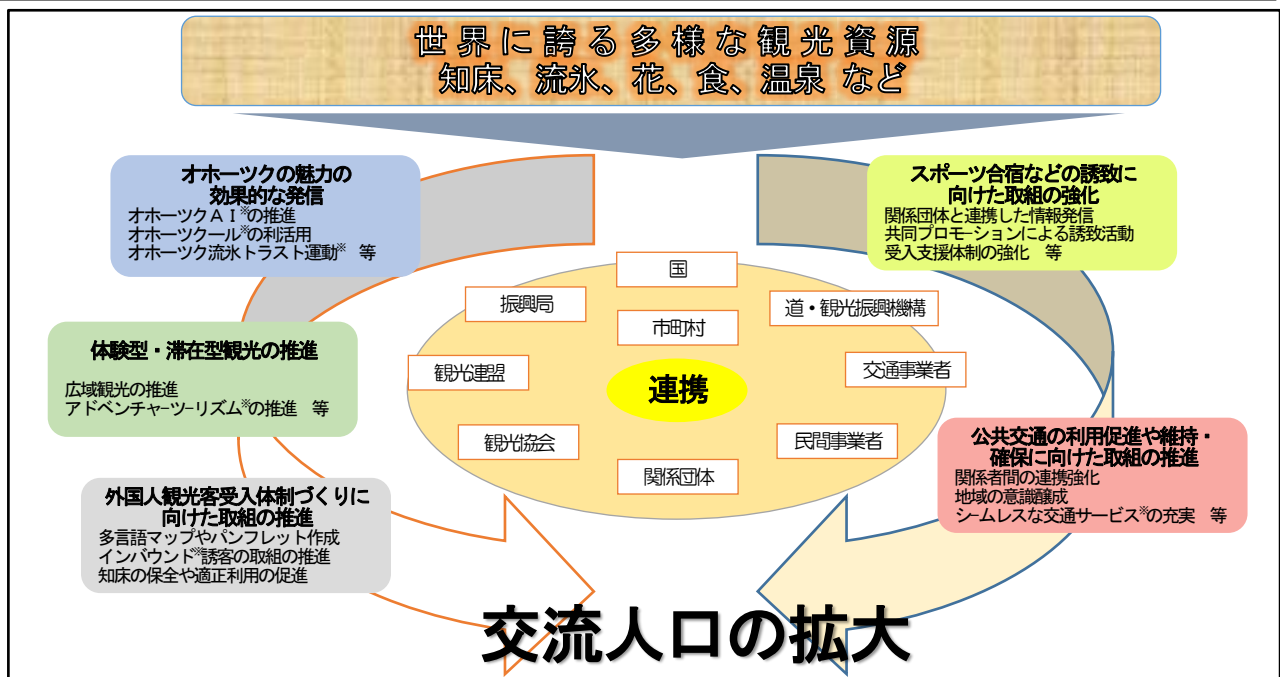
世界に誇る多様な観光資源
知床、流氷、花、食、温泉 など

オホーツクの魅力の
効果的な発信
オホーツクＡＩ※の推進
オホーツクール※の利活用
オホーツク流氷トラスト運動※ 等

スポーツ合宿などの誘致に
向けた取組の強化
関係団体と連携した情報発信
共同プロモーションによる誘致活動
受入支援体制の強化 等

体験型・滞在型観光の推進
広域観光の推進
アドベンチャーツーリズム※の推進 等

外国人観光客受入体制づくりに
向けた取組の推進
多言語マップやパンフレット作成
インバウンド※誘客の取組の推進
知床の保全や適正利用の促進

公共交通の利用促進や維持・
確保に向けた取組の推進
関係者間の連携強化
地域の意識醸成
シームレスな交通サービス※の充実 等

国
振興局
市町村
道・観光振興機構
観光連盟
連携
交通事業者
観光協会
民間事業者
関係団体

交流人口の拡大